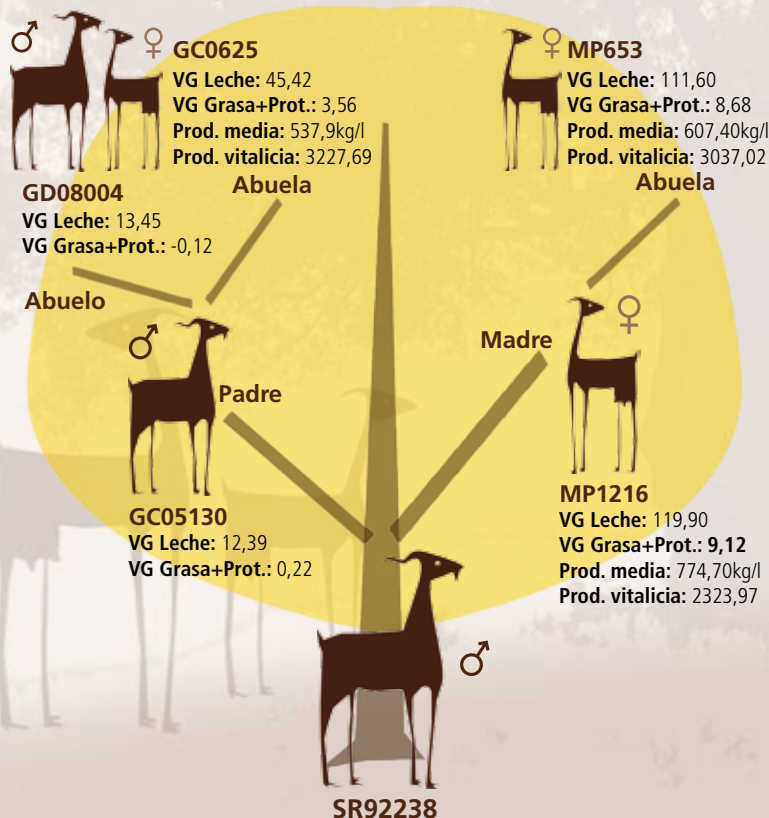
♂ ♀ GC0625
VG Leche: 45,42
VG Grasa+Prot.: 3,56
Prod. media: 537,9kg/l
Prod. vitalicia: 3227,69

♀ MP653
VG Leche: 111,60
VG Grasa+Prot.: 8,68
Prod. media: 607,40kg/l
Prod. vitalicia: 3037,02

GD08004
VG Leche: 13,45
VG Grasa+Prot.: -0,12

Abuela

Abuela

Abuelo

♂

♀

Madre

Padre

GC05130
VG Leche: 12,39
VG Grasa+Prot.: 0,22

MP1216
VG Leche: 119,90
VG Grasa+Prot.: 9,12
Prod. media: 774,70kg/l
Prod. vitalicia: 2323,97

♂

SR92238